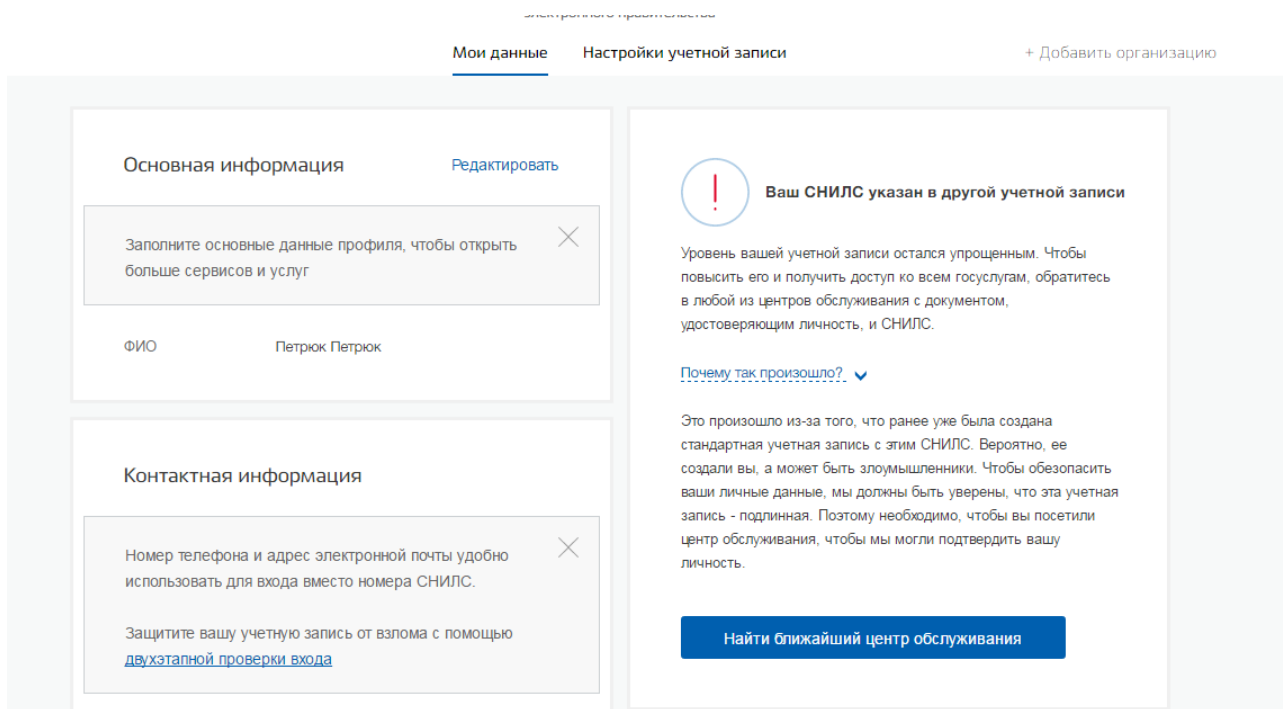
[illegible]

Мои данные Настройки учетной записи

+ Добавить организацию

Основная информация

Редактировать

Заполните основные данные профиля, чтобы открыть больше сервисов и услуг

ФИО Петрюк Петрюк

Контактная информация

Номер телефона и адрес электронной почты удобно использовать для входа вместо номера СНИЛС.

Защитите вашу учетную запись от взлома с помощью двухэтапной проверки входа

!

Ваш СНИЛС указан в другой учетной записи

Уровень вашей учетной записи остался упрощенным. Чтобы повысить его и получить доступ ко всем госуслугам, обратитесь в любой из центров обслуживания с документом, удостоверяющим личность, и СНИЛС.

Почему так произошло?

Это произошло из-за того, что ранее уже была создана стандартная учетная запись с этим СНИЛС. Вероятно, ее создали вы, а может быть злоумышленники. Чтобы обезопасить ваши личные данные, мы должны быть уверены, что эта учетная запись - подлинная. Поэтому необходимо, чтобы вы посетили центр обслуживания, чтобы мы могли подтвердить вашу личность.

Найти ближайший центр обслуживания